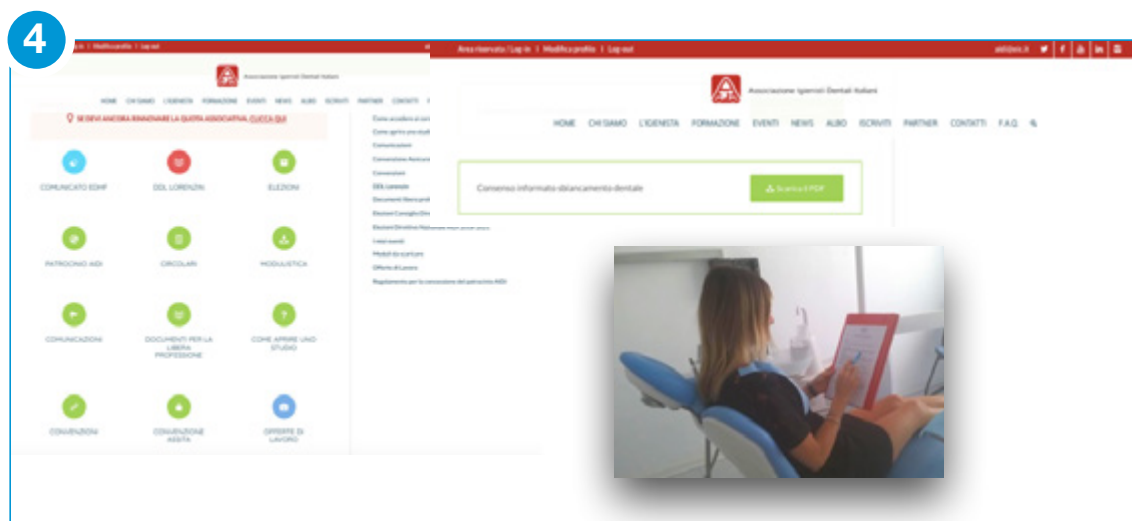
4

Log in | Modifica profilo | Log out

Associazione Igienisti Dentali Italiani

HOME CHI SIAMO L'IGIENISTA FORMAZIONE EVENTI NEWS ALBO ISCRIVITI PARTNER CONTATTI

SE DEVI ANCORA RINNOVARE LA QUOTA ASSOCIATIVA, CLICCA QUI

COMUNICATO EDHF
DDL LORENZIN
ELEZIONI
PATROCINIO AIDI
CIRCOLARI
MODULISTICA
COMUNICAZIONI
DOCUMENTI PER LA LIBERA PROFESSIONE
COME APRIRE UNO STUDIO
CONVENZIONI
CONVENZIONE ASSITA
OFFERTE DI LAVORO

Come accedere ai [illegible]
Come aprire uno studi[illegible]
Comunicazioni
Convenzione Assicura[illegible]
Convenzioni
DDL Lorenzin
Documenti libera prof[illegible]
Elezioni Consiglio Dir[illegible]
Elezioni Direttivo Nazionale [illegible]
I miei eventi
Moduli da scaricare
Offerte di Lavoro
Regolamento per la concessione del patrocinio AIDI

Area riservata | Log in | Modifica profilo | Log out
aidi@aidi.it

Associazione Igienisti Dentali Italiani

HOME CHI SIAMO L'IGIENISTA FORMAZIONE EVENTI NEWS ALBO ISCRIVITI PARTNER CONTATTI F.A.Q.

Consenso informato-sbiancamento dentale
Scarica il PDF